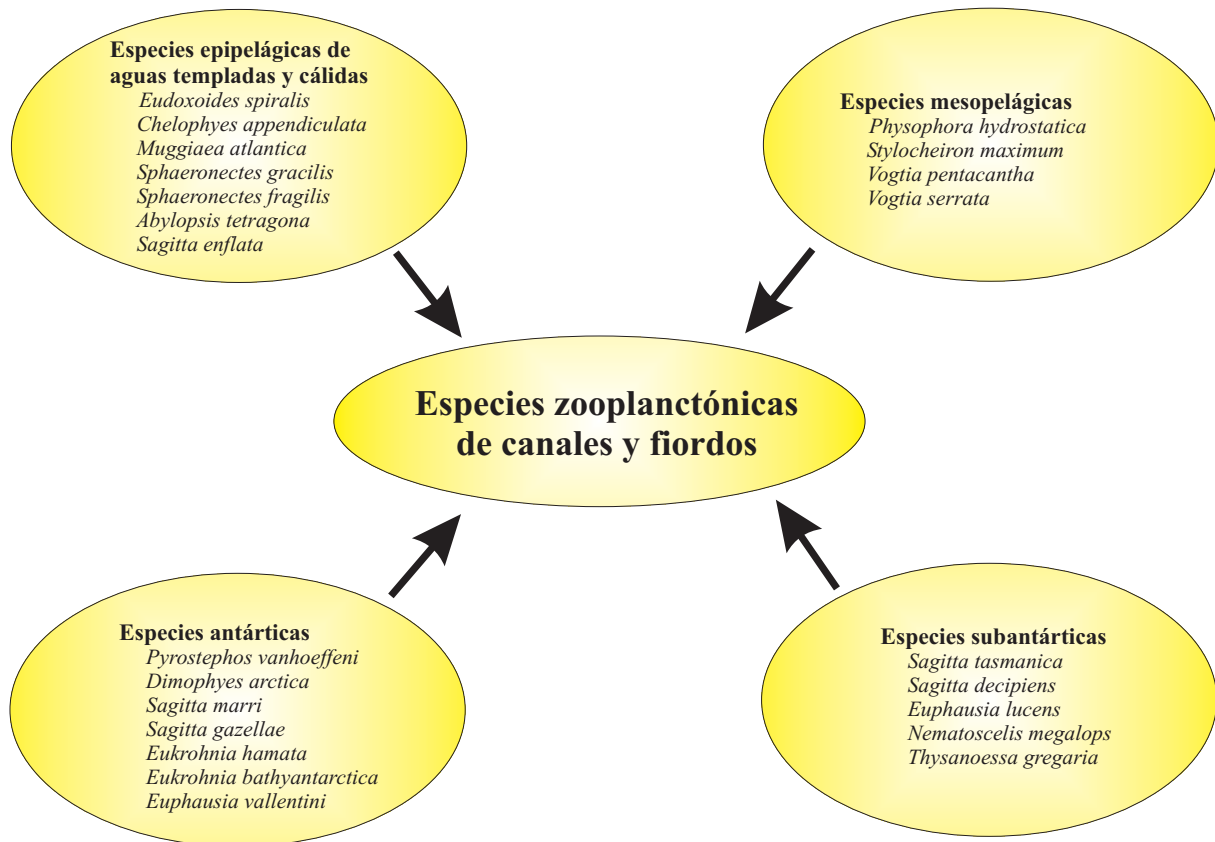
Especies epipelágicas de aguas templadas y cálidas
Eudoxoides spiralis
Chelophyes appendiculata
Muggiaea atlantica
Sphaeronectes gracilis
Sphaeronectes fragilis
Abylopsis tetragona
Sagitta enflata

Especies mesopelágicas
Physophora hydrostatica
Stylocheiron maximum
Vogtia pentacantha
Vogtia serrata

Especies zooplanctónicas de canales y fiordos

Especies antárticas
Pyrostephos vanhoeffeni
Dimophyes arctica
Sagitta marri
Sagitta gazellae
Eukrohnia hamata
Eukrohnia bathyantarctica
Euphausia vallentini

Especies subantárticas
Sagitta tasmanica
Sagitta decipiens
Euphausia lucens
Nematoscelis megalops
Thysanoessa gregaria